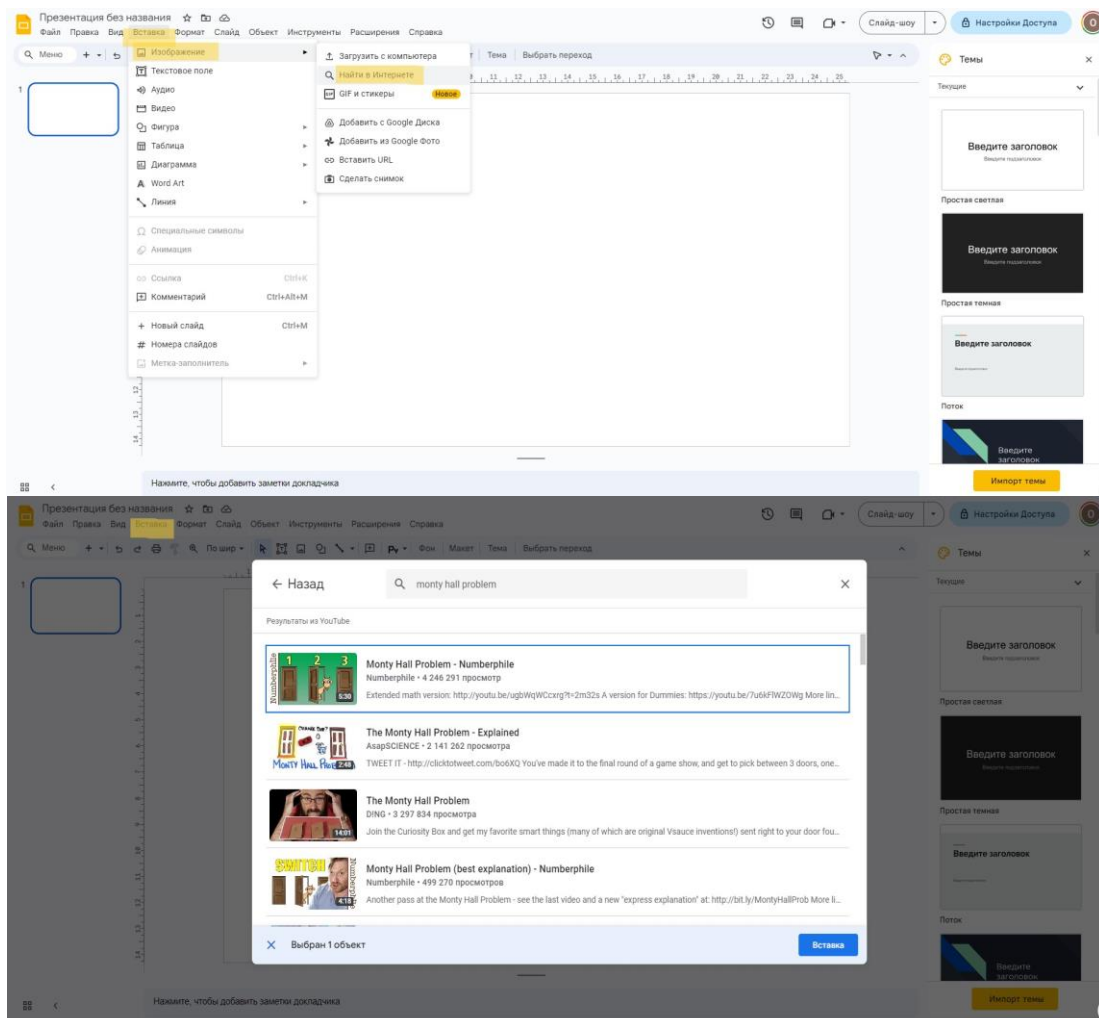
Презентация без названия
Файл Правка Вид Вставка Формат Слайд Объект Инструменты Расширения Справка
Слайд-шоу
Настройки Доступа
Меню
Тема Выбрать переход
Темы
Текущие
Изображение
Текстовое поле
Аудио
Видео
Фигура
Таблица
Диаграмма
Word Art
Линия
Специальные символы
Анимация
Ссылка Ctrl+K
Комментарий Ctrl+Alt+M
Новый слайд Ctrl+M
Номера слайдов
Метка-заполнитель
Загрузить с компьютера
Найти в Интернете
GIF и стикеры Новое
Добавить с Google Диска
Добавить из Google Фото
Вставить URL
Сделать снимок
Введите заголовок
Введите подзаголовок
Простая светлая
Введите заголовок
Введите подзаголовок
Простая темная
Введите заголовок
Поток
Введите заголовок
Импорт темы
Нажмите, чтобы добавить заметки докладчика

Презентация без названия
Файл Правка Вид Вставка Формат Слайд Объект Инструменты Расширения Справка
Слайд-шоу
Настройки Доступа
Меню
По шир
Фон Макет Тема Выбрать переход
Темы
Текущие
← Назад
monty hall problem
Результаты из YouTube
Monty Hall Problem - Numberphile
Numberphile • 4 246 291 просмотр
Extended math version: http://youtu.be/ugbWqWCcxrg?t=2m32s A version for Dummies: https://youtu.be/7u6kFlWZOWg More lin...
5:30
The Monty Hall Problem - Explained
AsapSCIENCE • 2 141 262 просмотра
TWEET IT - http://clicktotweet.com/bo6XQ You've made it to the final round of a game show, and get to pick between 3 doors, one...
2:48
The Monty Hall Problem
DING • 3 297 834 просмотра
Join the Curiosity Box and get my favorite smart things (many of which are original Vsauce inventions!) sent right to your door fou...
14:01
Monty Hall Problem (best explanation) - Numberphile
Numberphile • 499 270 просмотров
Another pass at the Monty Hall Problem - see the last video and a new "express explanation" at: http://bit.ly/MontyHallProb More li...
4:18
Выбран 1 объект
Вставка
Введите заголовок
Введите подзаголовок
Простая светлая
Введите заголовок
Простая темная
Введите заголовок
Поток
Введите заголовок
Импорт темы
Нажмите, чтобы добавить заметки докладчика